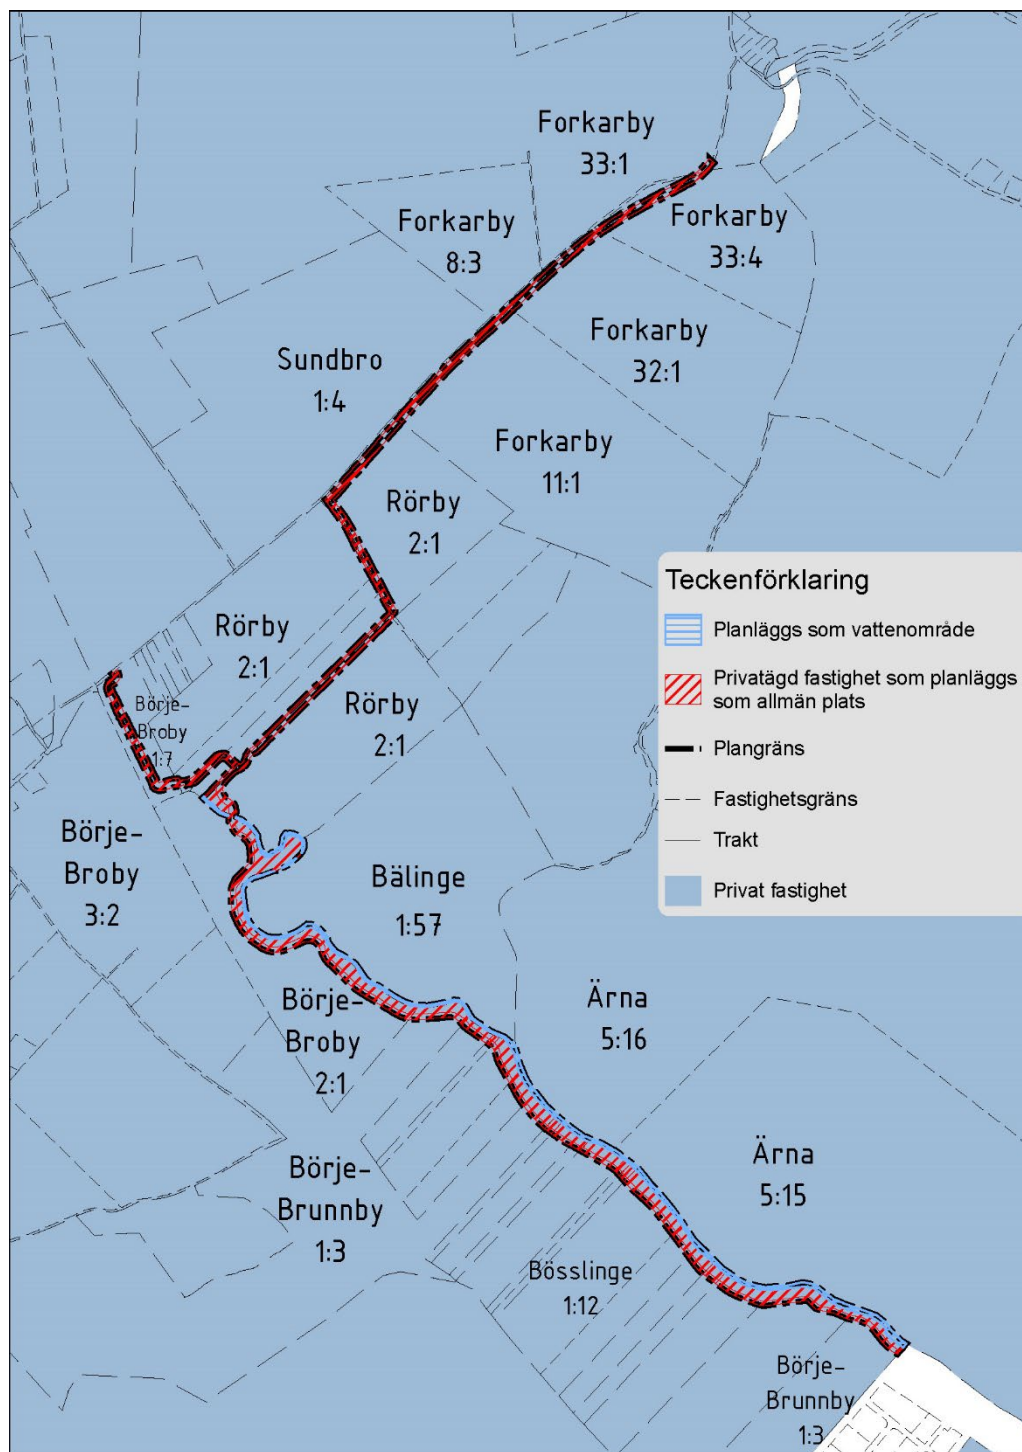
Forkarby 33:1

Forkarby 8:3

Forkarby 33:4

Forkarby 32:1

Sundbro 1:4

Forkarby 11:1

Rörby 2:1

Rörby 2:1

Rörby 2:1

Börje-Broby 1:7

Börje-Broby 3:2

Bälinge 1:57

Börje-Broby 2:1

Ärna 5:16

Ärna 5:15

Börje-Brunnby 1:3

Bösslinge 1:12

Börje-Brunnby 1:3

Teckenförklaring
Planläggs som vattenområde
Privatägd fastighet som planläggs som allmän plats
Plangräns
Fastighetsgräns
Trakt
Privat fastighet